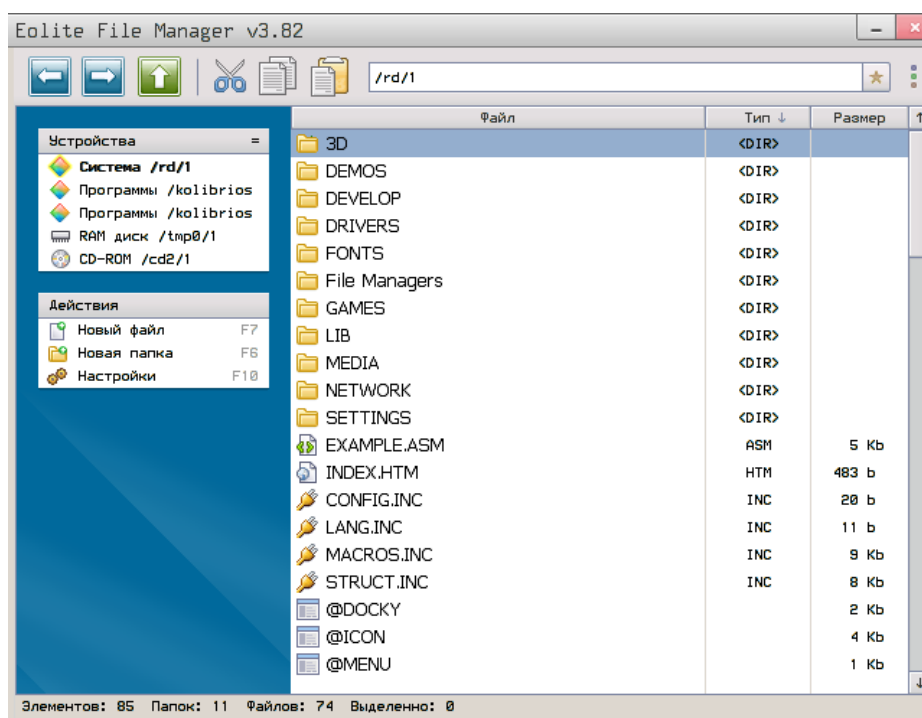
Eolite File Manager v3.82

/rd/1

Устройства =
Система /rd/1
Программы /kolibrios
Программы /kolibrios
RAM диск /tmp0/1
CD-ROM /cd2/1

Действия
Новый файл F7
Новая папка F6
Настройки F10

| Файл | Тип ↓ | Размер |
|---|---|---|
| 3D | <DIR> | |
| DEMOS | <DIR> | |
| DEVELOP | <DIR> | |
| DRIVERS | <DIR> | |
| FONTS | <DIR> | |
| File Managers | <DIR> | |
| GAMES | <DIR> | |
| LIB | <DIR> | |
| MEDIA | <DIR> | |
| NETWORK | <DIR> | |
| SETTINGS | <DIR> | |
| EXAMPLE.ASM | ASM | 5 Kb |
| INDEX.HTM | HTM | 483 b |
| CONFIG.INC | INC | 20 b |
| LANG.INC | INC | 11 b |
| MACROS.INC | INC | 9 Kb |
| STRUCT.INC | INC | 8 Kb |
| @DOCKY | | 2 Kb |
| @ICON | | 4 Kb |
| @MENU | | 1 Kb |

Элементов: 85 Папок: 11 Файлов: 74 Выделенно: 0